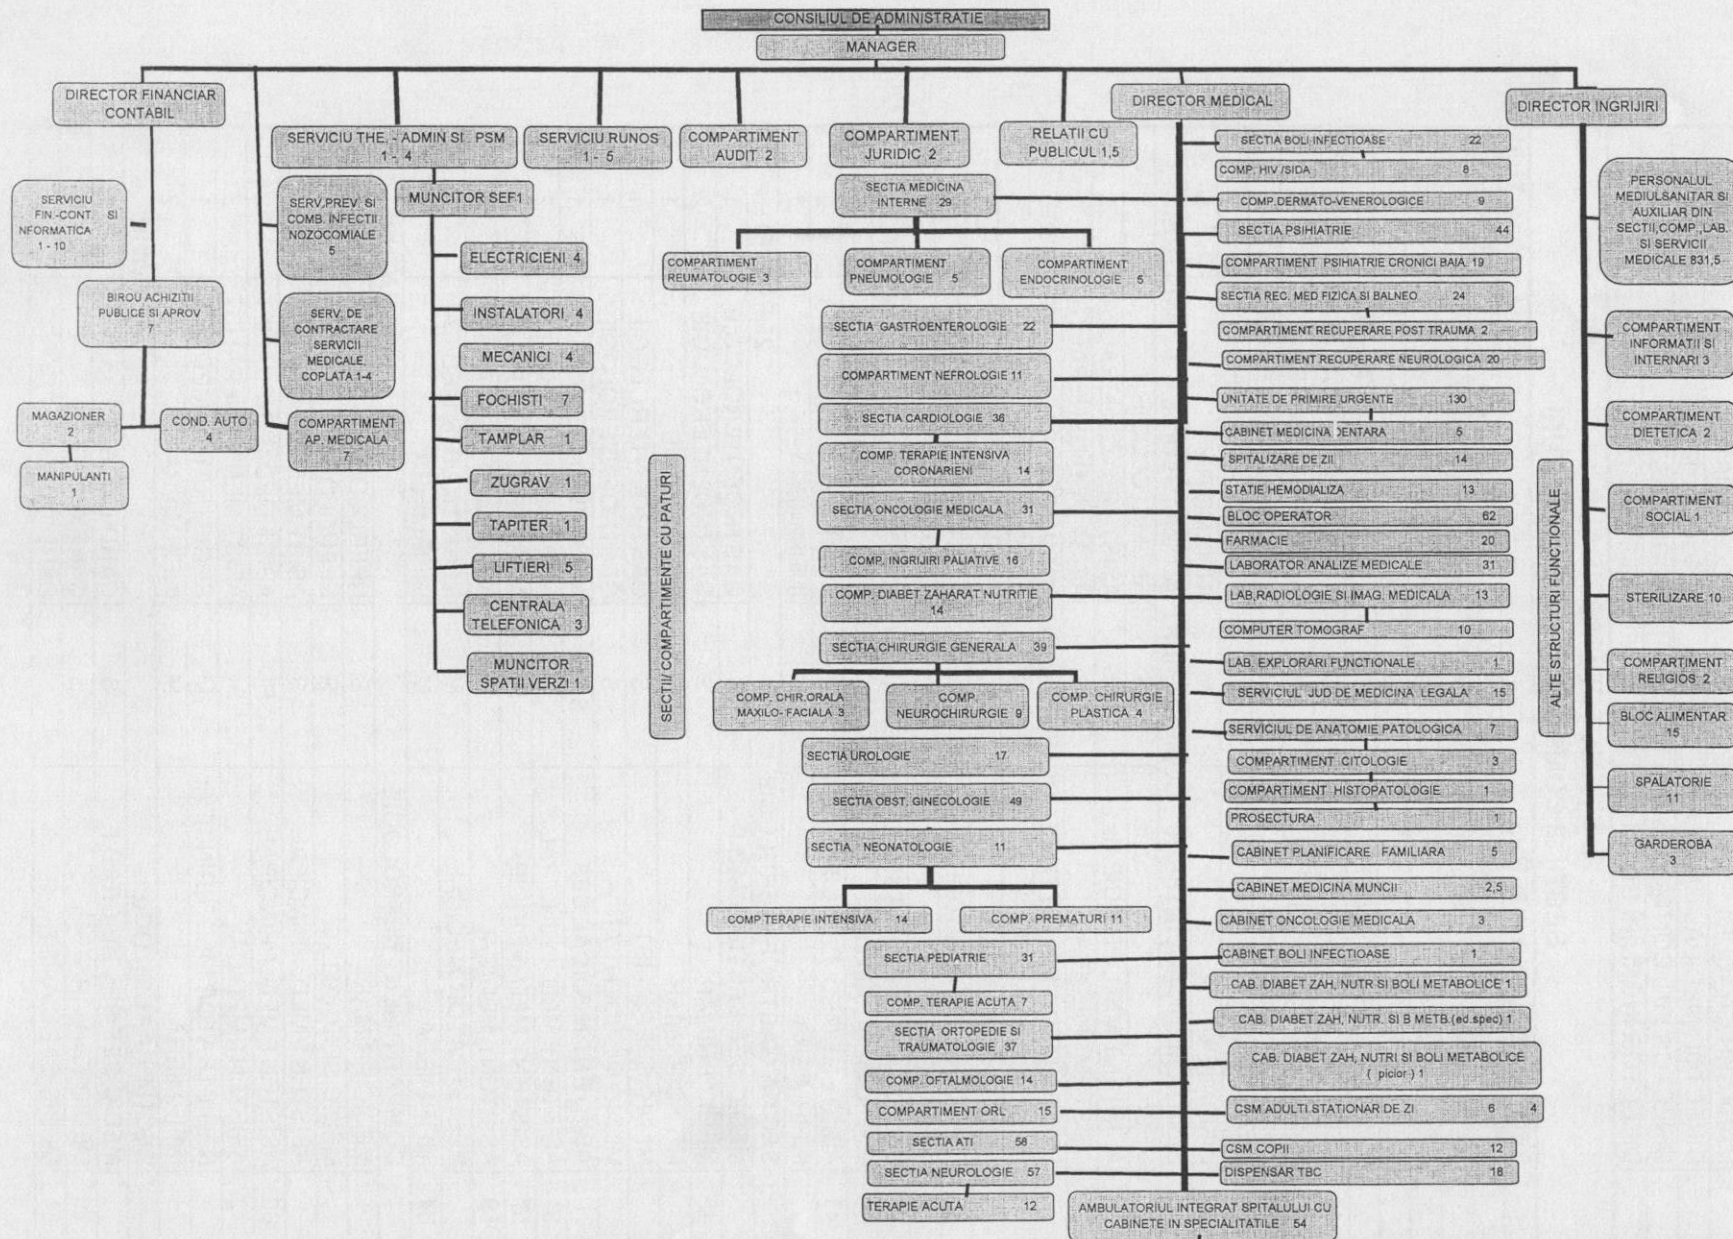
CONSILIUL DE ADMINISTRATIE
MANAGER

DIRECTOR FINANCIAR CONTABIL
SERVICIU FIN.-CONT. SI NFORMATICA 1 - 10
BIROU ACHIZITII PUBLICE SI APROV 7
MAGAZIONER 2
COND. AUTO 4
MANIPULANTI 1

SERVICIU THE. - ADMIN SI PSM 1 - 4
SERV.PREV. SI COMB. INFECTII NOZOCOMIALE 5
SERV. DE CONTRACTARE SERVICII MEDICALE, COPLATA 1-4
COMPARTIMENT AP. MEDICALA 7
MUNCITOR SEF1
ELECTRICIENI 4
INSTALATORI 4
MECANICI 4
FOCHISTI 7
TAMPLAR 1
ZUGRAV 1
TAPITER 1
LIFTIERI 5
CENTRALA TELEFONICA 3
MUNCITOR SPATII VERZI 1

SERVICIU RUNOS 1 - 5
COMPARTIMENT AUDIT 2
COMPARTIMENT JURIDIC 2
RELATII CU PUBLICUL 1,5

SECTII/ COMPARTIMENTE CU PATURI
SECTIA MEDICINA INTERNE 29
COMPARTIMENT REUMATOLOGIE 3
COMPARTIMENT PNEUMOLOGIE 5
COMPARTIMENT ENDOCRINOLOGIE 5
SECTIA GASTROENTEROLOGIE 22
COMPARTIMENT NEFROLOGIE 11
SECTIA CARDIOLOGIE 36
COMP. TERAPIE INTENSIVA CORONARIENI 14
SECTIA ONCOLOGIE MEDICALA 31
COMP. INGRIJIRI PALIATIVE 16
COMP. DIABET ZAHARAT NUTRITIE 14
SECTIA CHIRURGIE GENERALA 39
COMP. CHIR.ORALA MAXILO- FACIALA 3
COMP. NEUROCHIRURGIE 9
COMP. CHIRURGIE PLASTICA 4
SECTIA UROLOGIE 17
SECTIA OBST. GINECOLOGIE 49
SECTIA NEONATOLOGIE 11
COMP TERAPIE INTENSIVA 14
COMP. PREMATURI 11
SECTIA PEDIATRIE 31
COMP. TERAPIE ACUTA 7
SECTIA ORTOPEDIE SI TRAUMATOLOGIE 37
COMP. OFTALMOLOGIE 14
COMPARTIMENT ORL 15
SECTIA ATI 56
SECTIA NEUROLOGIE 57
TERAPIE ACUTA 12

DIRECTOR MEDICAL
SECTIA BOLI INFECTIOASE 22
COMP. HIV /SIDA 8
COMP.DERMATO-VENEROLOGICE 9
SECTIA PSIHIATRIE 44
COMPARTIMENT PSIHIATRIE CRONICI BAIA 19
SECTIA REC. MED FIZICA SI BALNEO 24
COMPARTIMENT RECUPERARE POST TRAUMA 2
COMPARTIMENT RECUPERARE NEUROLOGICA 20
UNITATE DE PRIMIRE URGENTE 130
CABINET MEDICINA DENTARA 6
SPITALIZARE DE ZI 14
STATIE HEMODIALIZA 13
BLOC OPERATOR 62
FARMACIE 20
LABORATOR ANALIZE MEDICALE 31
LAB.RADIOLOGIE SI IMAG. MEDICALA 13
COMPUTER TOMOGRAF 10
LAB. EXPLORARI FUNCTIONALE 1
SERVICIUL JUD DE MEDICINA LEGALA 15
SERVICIUL DE ANATOMIE PATOLOGICA 7
COMPARTIMENT CITOLOGIE 3
COMPARTIMENT HISTOPATOLOGIE 1
PROSECTURA 1
CABINET PLANIFICARE FAMILIARA 5
CABINET MEDICINA MUNCII 2,5
CABINET ONCOLOGIE MEDICALA 3
CABINET BOLI INFECTIOASE 1
CAB. DIABET ZAH, NUTR SI BOLI METABOLICE 1
CAB. DIABET ZAH, NUTR. SI B METB.(ed.spec) 1
CAB. DIABET ZAH, NUTRI SI BOLI METABOLICE ( picior ) 1
CSM ADULTI STATIONAR DE ZI 6 4
CSM COPII 12
DISPENSAR TBC 18
AMBULATORIUL INTEGRAT SPITALULUI CU CABINETE IN SPECIALITATILE 54

DIRECTOR INGRIJIRI
PERSONALUL MEDIULSANITAR SI AUXILIAR DIN SECTII,COMP.,LAB. SI SERVICII MEDICALE 831,5
ALTE STRUCTURI FUNCTIONALE
COMPARTIMENT INFORMATII SI INTERNARI 3
COMPARTIMENT DIETETICA 2
COMPARTIMENT SOCIAL 1
STERILIZARE 10
COMPARTIMENT RELIGIOS 2
BLOC ALIMENTAR 15
SPALATORIE 11
GARDEROBA 3